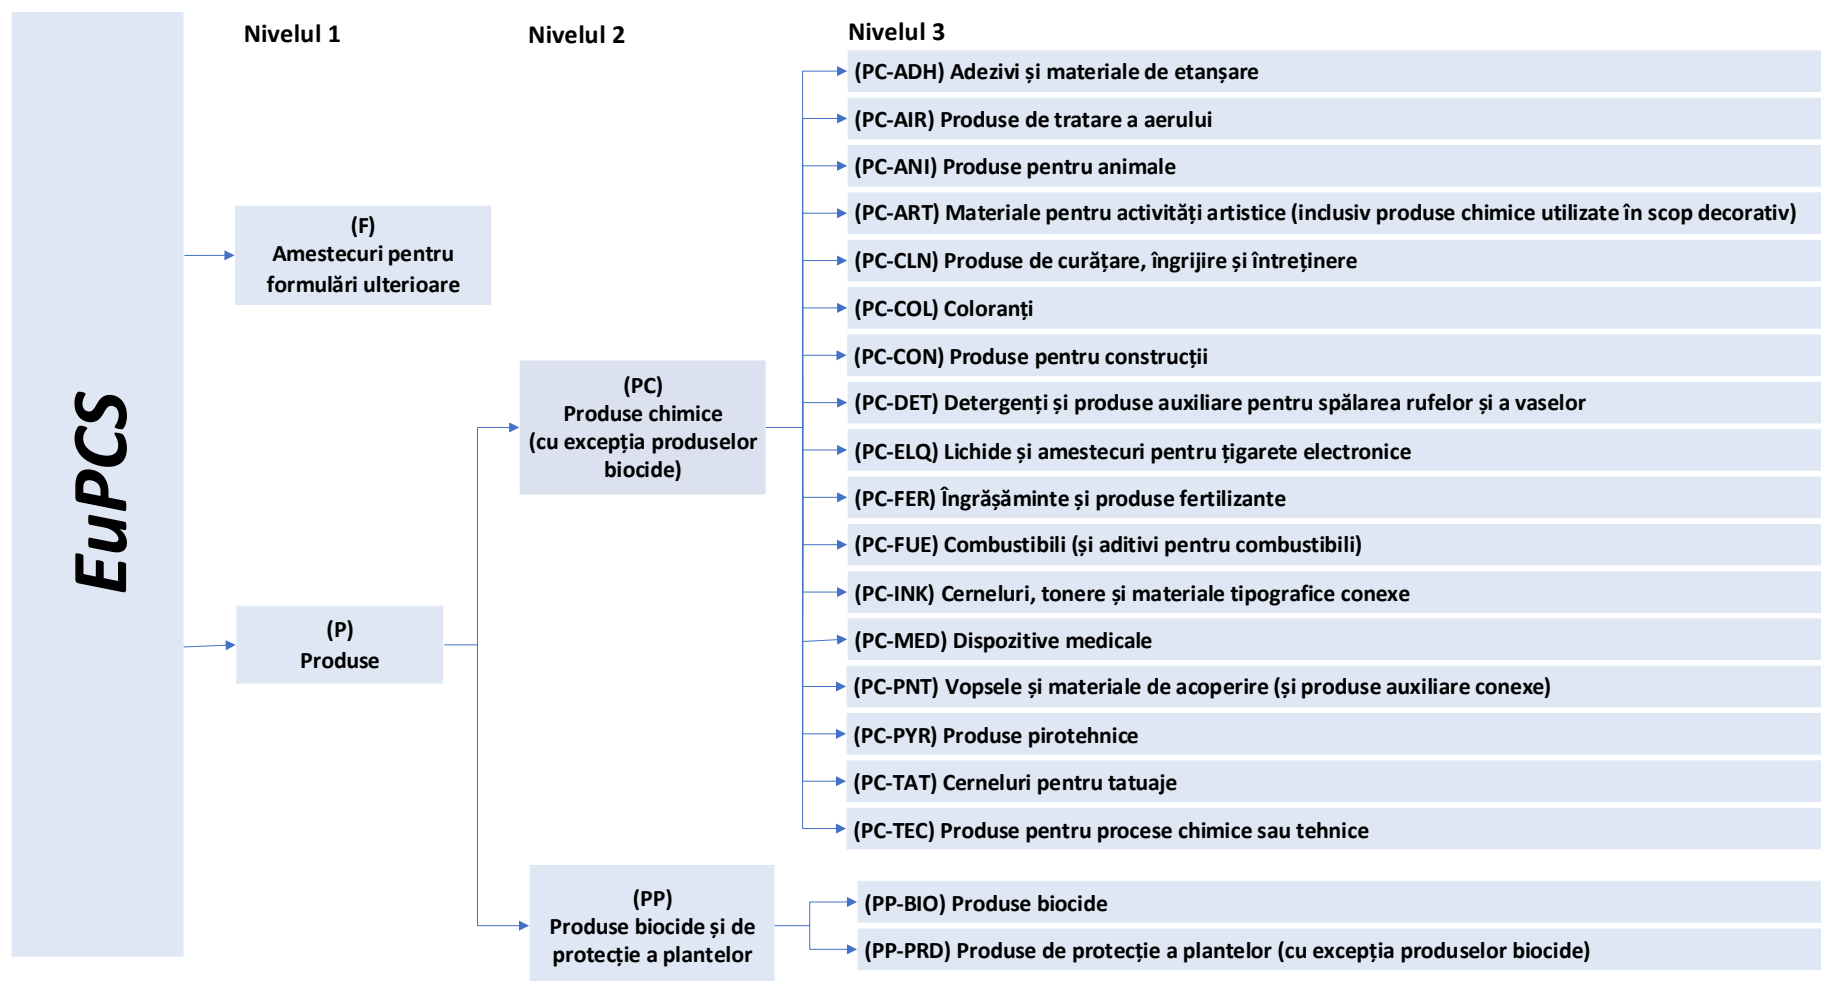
EuPCS

Nivelul 1

Nivelul 2

Nivelul 3

(F)
Amestecuri pentru formulări ulterioare

(P)
Produse

(PC)
Produse chimice (cu excepția produselor biocide)

(PP)
Produse biocide și de protecție a plantelor

(PC-ADH) Adezivi și materiale de etanșare

(PC-AIR) Produse de tratare a aerului

(PC-ANI) Produse pentru animale

(PC-ART) Materiale pentru activități artistice (inclusiv produse chimice utilizate în scop decorativ)

(PC-CLN) Produse de curățare, îngrijire și întreținere

(PC-COL) Coloranți

(PC-CON) Produse pentru construcții

(PC-DET) Detergenți și produse auxiliare pentru spălarea rufelor și a vaselor

(PC-ELQ) Lichide și amestecuri pentru țigarete electronice

(PC-FER) Îngrășăminte și produse fertilizante

(PC-FUE) Combustibili (și aditivi pentru combustibili)

(PC-INK) Cerneluri, tonere și materiale tipografice conexe

(PC-MED) Dispozitive medicale

(PC-PNT) Vopsele și materiale de acoperire (și produse auxiliare conexe)

(PC-PYR) Produse pirotehnice

(PC-TAT) Cerneluri pentru tatuaje

(PC-TEC) Produse pentru procese chimice sau tehnice

(PP-BIO) Produse biocide

(PP-PRD) Produse de protecție a plantelor (cu excepția produselor biocide)